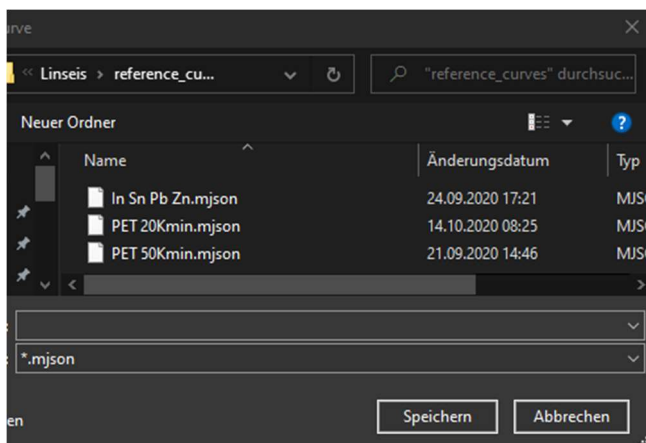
urve

« Linseis › reference_cu...

"reference_curves" durchsuc...

Neuer Ordner

| Name | Änderungsdatum | Typ |
|---|---|---|
| In Sn Pb Zn.mjson | 24.09.2020 17:21 | MJS |
| PET 20Kmin.mjson | 14.10.2020 08:25 | MJS |
| PET 50Kmin.mjson | 21.09.2020 14:46 | MJS |

*.mjson

en

Speichern

Abbrechen